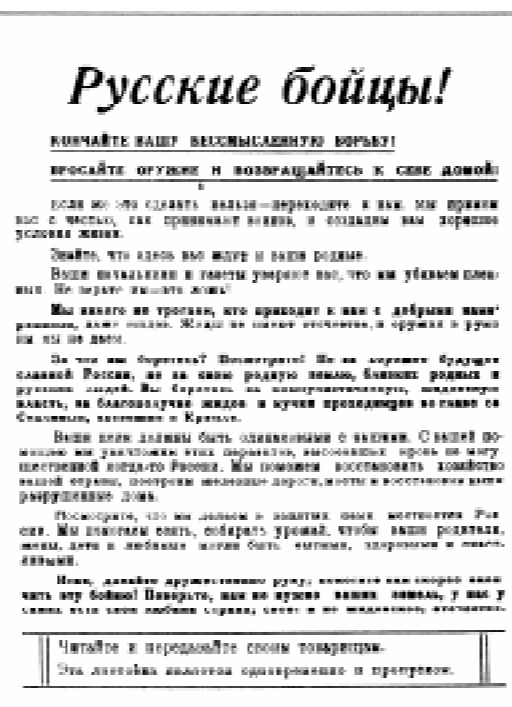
Русские бойцы!

КОНЧАЙТЕ ВАШУ БЕССМЫСЛЕННУЮ БОРЬБУ!

БРОСАЙТЕ ОРУЖИЕ И ВОЗВРАЩАЙТЕСЬ К СЕБЕ ДОМОЙ!

Если вы это сделать нельзя—переходите к нам. Мы примем вас с честью, как принимаем воинов, и создадим вам хорошие условия жизни.

Знайте, что здесь вас ждут и ваши родные.

Ваши начальники и газеты уверяют вас, что мы убиваем пленных. Не верьте никакой лжи!

Мы никого не трогаем, кто приходит к нам с добрыми намерениями, ... Ждут не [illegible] отечества, и оружия в руки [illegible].

За что вы боретесь? Посмотрите! Не за лучшее будущее славной России, не за свою родную землю, близких родных и русских людей. Вы боретесь за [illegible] власть, за благополучие жидов и кучки преходимцев во главе со Сталиным, засевших в Кремле.

Ваши цели должны быть одинаковыми с нашими. С вашей помощью мы уничтожим этих паразитов, высосавших кровь из могущественной когда-то России. Мы поможем восстановить хозяйство вашей страны, построим железные дороги, мосты и восстановим ваши разрушенные дома.

Посмотрите, что мы делаем в занятых нами местностях России. Мы помогаем сеять, собирать урожай, чтобы ваши родители, жены, дети и любимые могли быть сытыми, здоровыми и счастливыми.

Ивы, давайте дружественную руку, помогите нам скорее закончить эту войну! Поверьте, нам не нужно ваших земель, у нас у самих есть своя любимая страна, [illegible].

Читайте и передавайте своим товарищам.

Эта листовка является одновременно и пропуском.